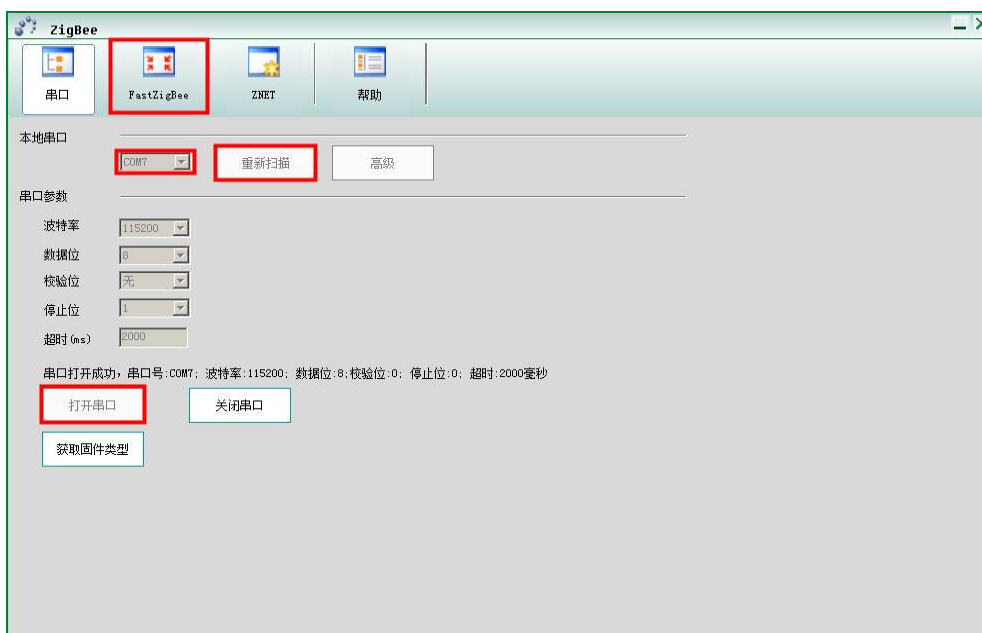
ZigBee

串口

FastZigBee

ZNET

帮助

本地串口

COM7

重新扫描

高级

串口参数

波特率 115200

数据位 8

校验位 无

停止位 1

超时(ms) 2000

串口打开成功，串口号:COM7; 波特率:115200; 数据位:8;校验位:0; 停止位:0; 超时:2000毫秒

打开串口

关闭串口

获取固件类型